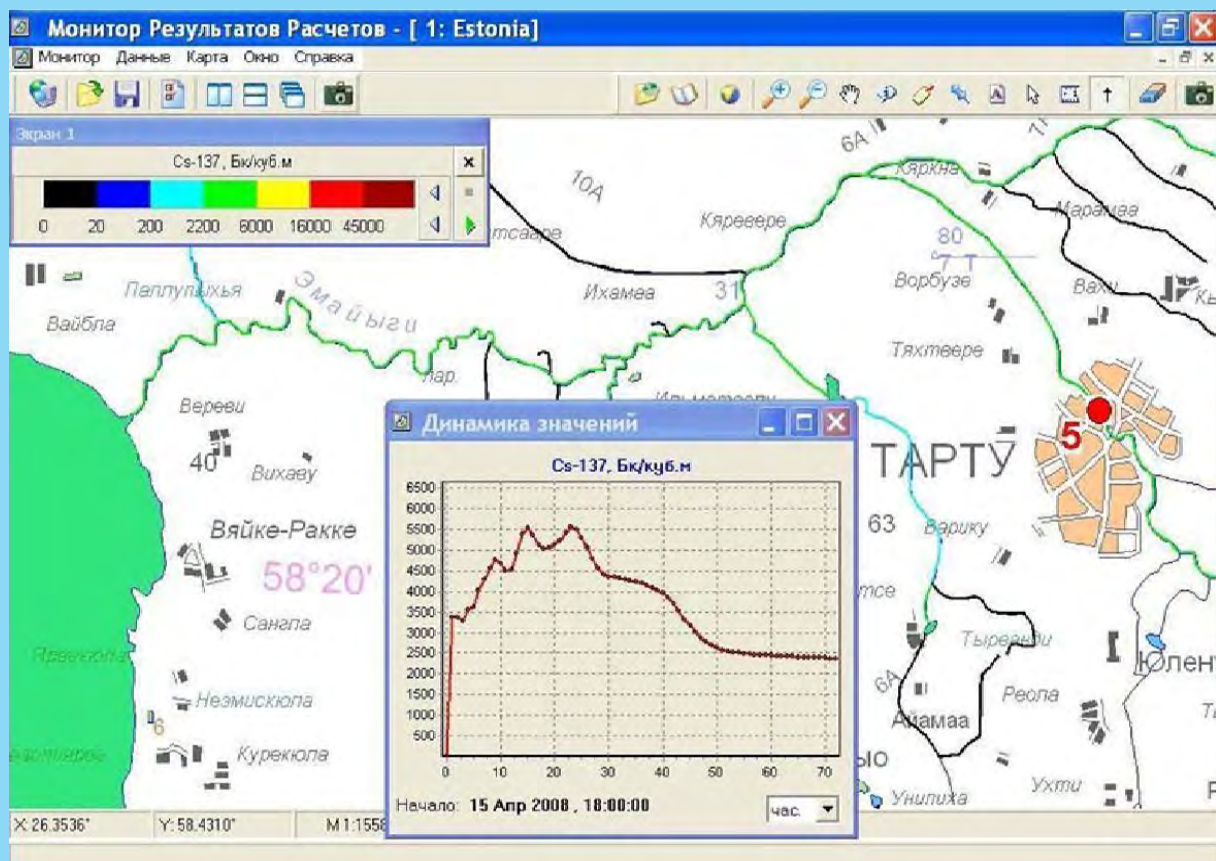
Монитор Результатов Расчетов - [ 1: Estonia]
Монитор Данные Карта Окно Справка

Экран 1
Cs-137, Бк/куб.м
0 20 200 2200 6000 16000 45000

10А
6А
Кярвеере
Кяркна
Марамаа
тсааре
80
Ихамеа
31
Ворбузе
Ваки
Паллупыхья
Эмайыги
Вайбла
Тяхтвере
Лар.
Вереви
40
Вихаву
Вяйке-Ракке
58°20'
Сангла
Ярвекюла
Неэмискюла
6
Курекюла
ТАРТУ
5
63
Варику
тсе
Тырвандi
Юлен
Реола
6А
Айамаа
ЫО
Ухти
Унипиха

Динамика значений
Cs-137, Бк/куб.м
6500
6000
5500
5000
4500
4000
3500
3000
2500
2000
1500
1000
500
0 10 20 30 40 50 60 70
Начало: 15 Апр 2008 , 18:00:00
час.

X: 26.3536° Y: 58.4310° M 1:1558